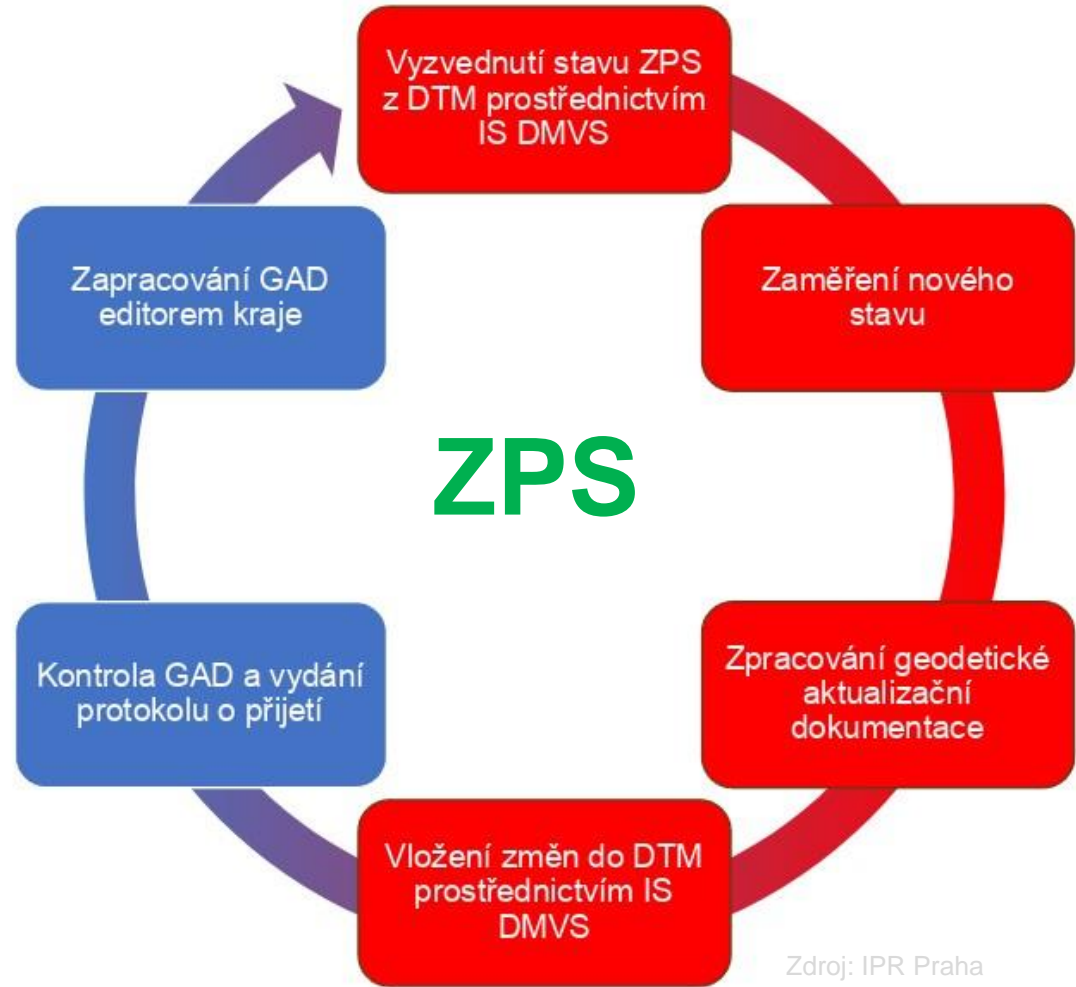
Vyzvednutí stavu ZPS z DTM prostřednictvím IS DMVS

Zaměření nového stavu

Zpracování geodetické aktualizační dokumentace

Vložení změn do DTM prostřednictvím IS DMVS

Kontrola GAD a vydání protokolu o přijetí

Zapracování GAD editorem kraje

ZPS

Zdroj: IPR Praha